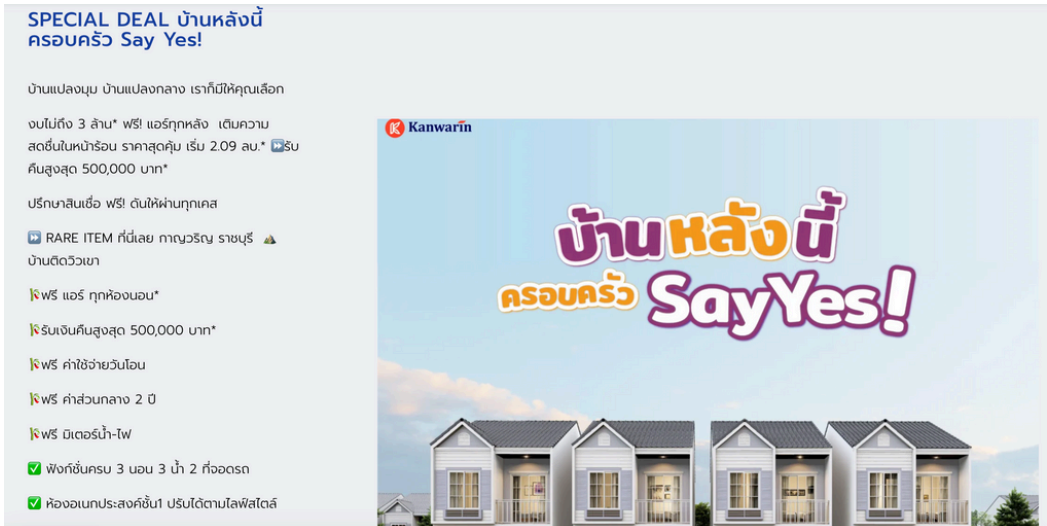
SPECIAL DEAL บ้านหลังนี้ ครอบครัว Say Yes!

บ้านแปลงมุม บ้านแปลงกลาง เราก็มีให้คุณเลือก

งบไม่ถึง 3 ล้าน* ฟรี! แอร์ทุกหลัง เติมความสดชื่นในหน้าร้อน ราคาสุดคุ้ม เริ่ม 2.09 ลบ.* ⏩รับคืนสูงสุด 500,000 บาท*

ปรึกษาสินเชื่อ ฟรี! ดันให้ผ่านทุกเคส

⏩ RARE ITEM ที่นี่เลย กาญวริญ ราชบุรี ⛰️ บ้านติดวิวเขา

🎋ฟรี แอร์ ทุกห้องนอน*

🎋รับเงินคืนสูงสุด 500,000 บาท*

🎋ฟรี ค่าใช้จ่ายวันโอน

🎋ฟรี ค่าส่วนกลาง 2 ปี

🎋ฟรี มิเตอร์น้ำ-ไฟ

✅ ฟังก์ชั่นครบ 3 นอน 3 น้ำ 2 ที่จอดรถ

✅ ห้องอเนกประสงค์ชั้น1 ปรับได้ตามไลฟ์สไตล์

Kanwarin

บ้านหลังนี้ ครอบครัว SayYes!